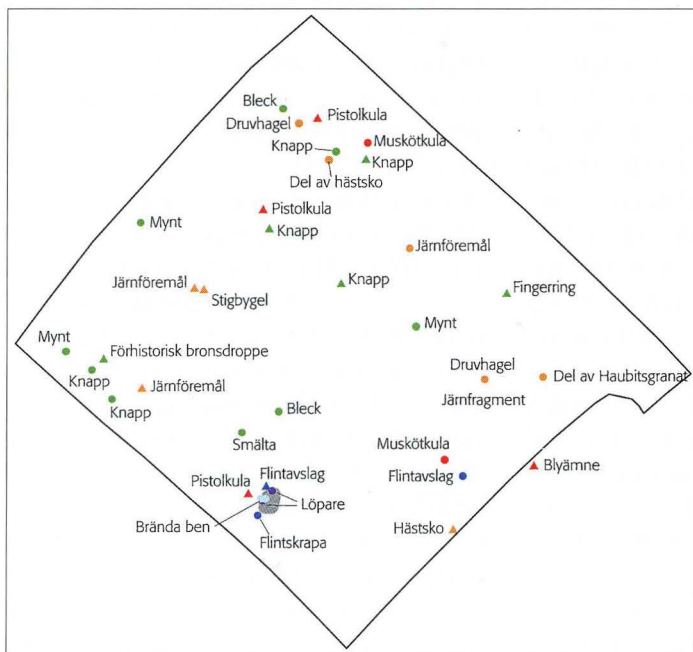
Bleck
Druvhagel
Pistolkula
Knapp
Muskötkula
Knapp
Del av hästsko
Mynt
Pistolkula
Knapp
Järnföremål
Järnföremål
Stigbygel
Knapp
Fingerring
Mynt
Mynt
Förhistorisk bronsdroppe
Knapp
Järnföremål
Knapp
Druvhagel
Del av Haubitsgranat
Järnfragment
Bleck
Smälta
Muskötkula
Flintavslag
Blyämne
Pistolkula
Flintavslag
Löpare
Brända ben
Flintskrapa
Hästsko